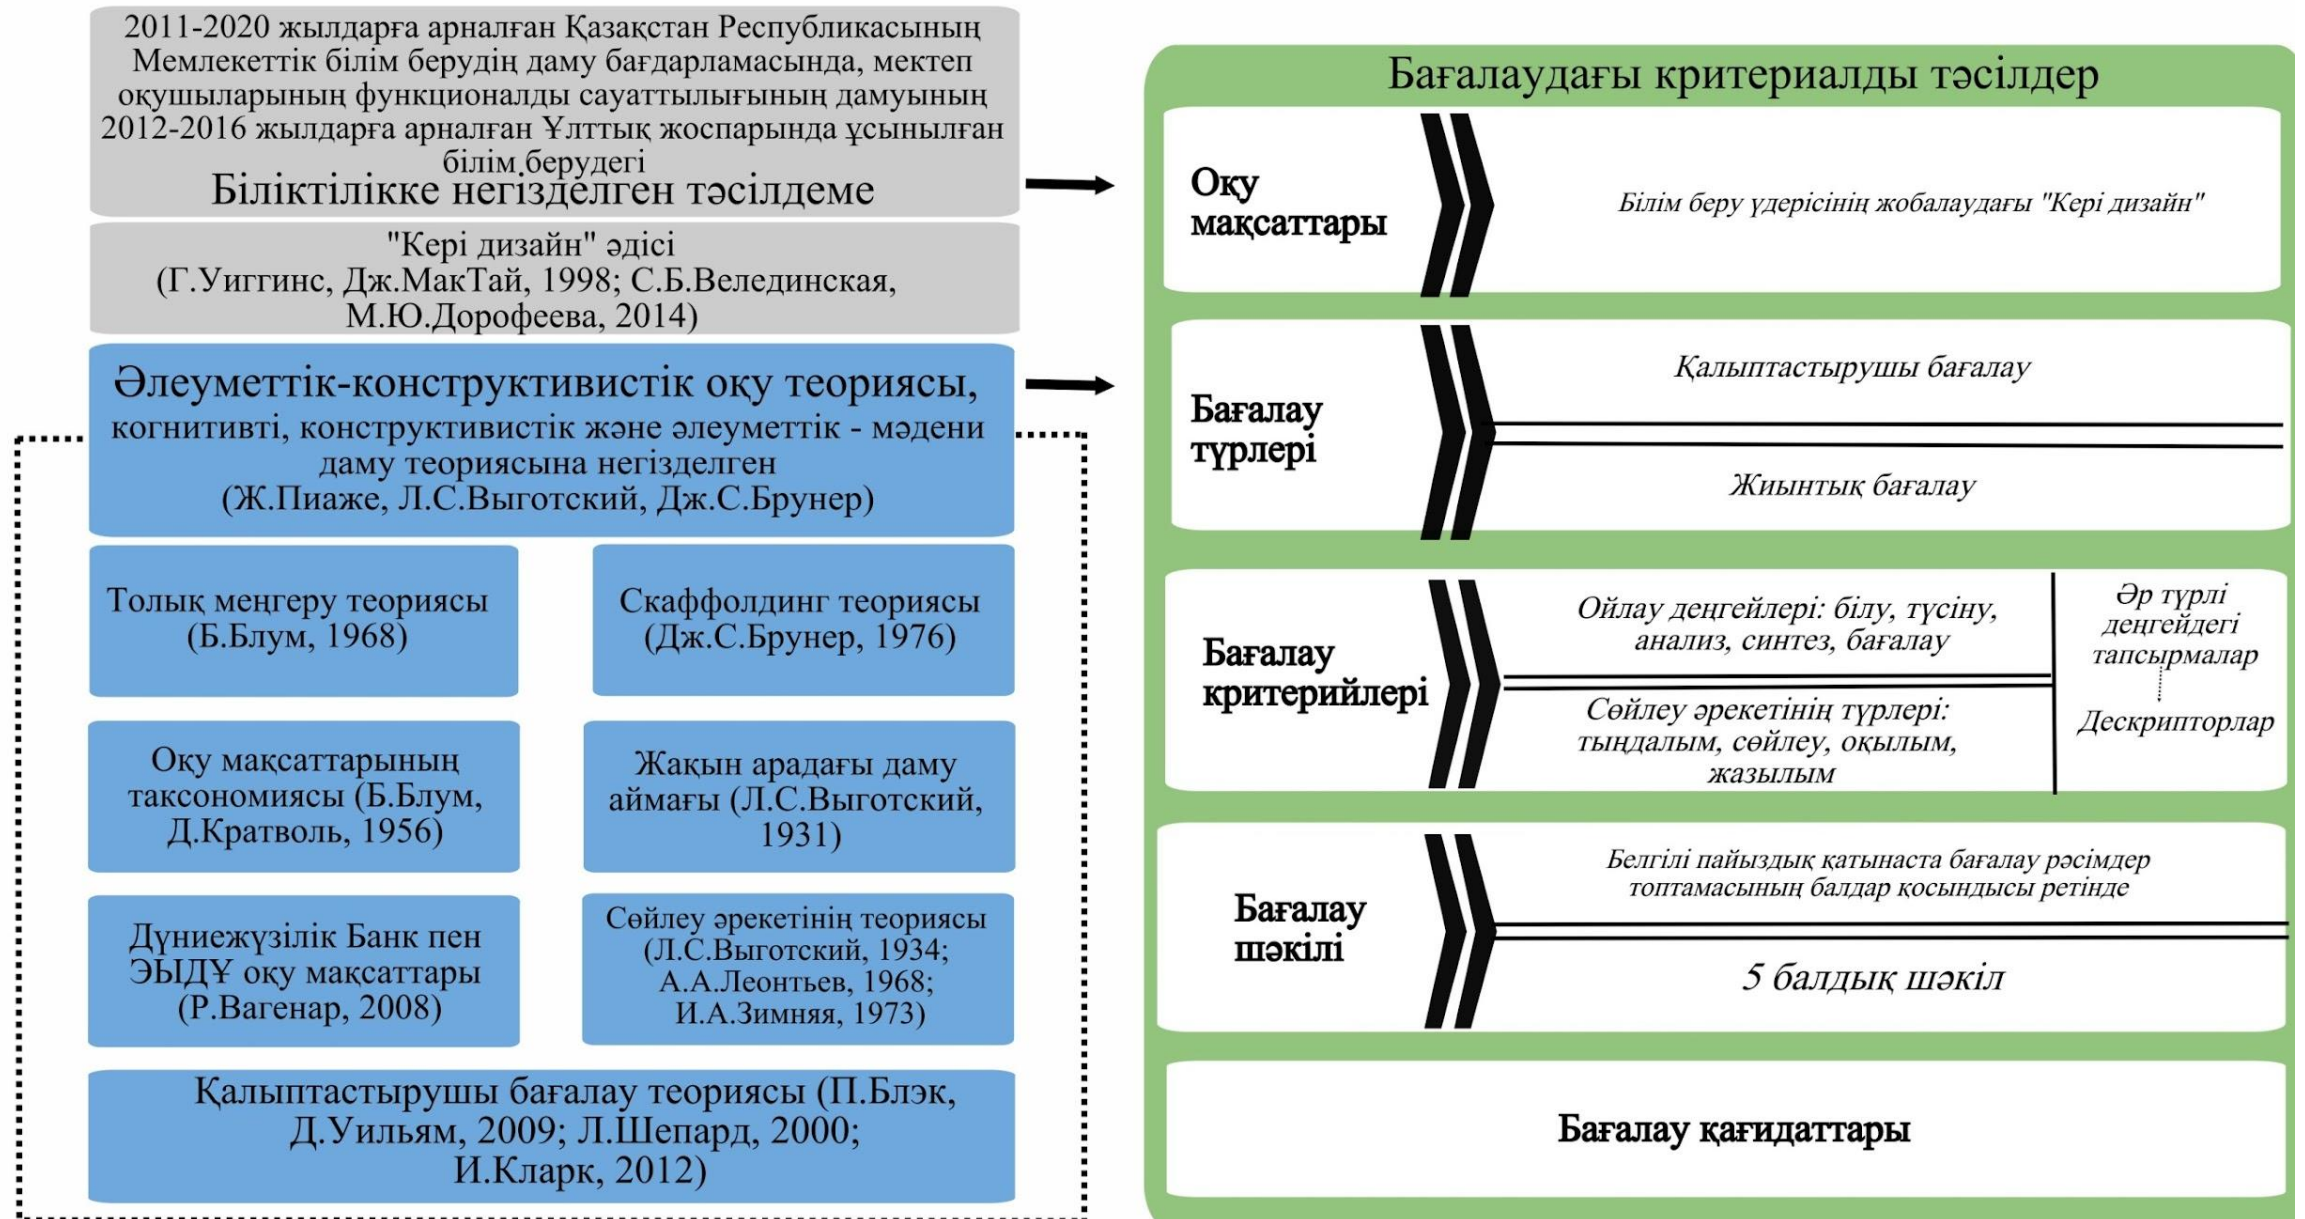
2011-2020 жылдарға арналған Қазақстан Республикасының Мемлекеттік білім берудің даму бағдарламасында, мектеп оқушыларының функционалды сауаттылығының дамуының 2012-2016 жылдарға арналған Ұлттық жоспарында ұсынылған білім берудегі
Біліктілікке негізделген тәсілдеме

"Кері дизайн" әдісі
(Г.Уиггинс, Дж.МакТай, 1998; С.Б.Велединская, М.Ю.Дорофеева, 2014)

Әлеуметтік-конструктивистік оқу теориясы,
когнитивті, конструктивистік және әлеуметтік - мәдени даму теориясына негізделген
(Ж.Пиаже, Л.С.Выготский, Дж.С.Брунер)

Толық меңгеру теориясы (Б.Блум, 1968)

Скаффолдинг теориясы (Дж.С.Брунер, 1976)

Оқу мақсаттарының таксономиясы (Б.Блум, Д.Кратволь, 1956)

Жақын арадағы даму аймағы (Л.С.Выготский, 1931)

Дүниежүзілік Банк пен ЭЫДҰ оқу мақсаттары (Р.Вагенар, 2008)

Сөйлеу әрекетінің теориясы (Л.С.Выготский, 1934; А.А.Леонтьев, 1968; И.А.Зимняя, 1973)

Қалыптастырушы бағалау теориясы (П.Блэк, Д.Уильям, 2009; Л.Шепард, 2000; И.Кларк, 2012)

Бағалаудағы критериалды тәсілдер

Оқу мақсаттары
Білім беру үдерісінің жобалаудағы "Кері дизайн"

Бағалау түрлері
Қалыптастырушы бағалау
Жиынтық бағалау

Бағалау критерийлері
Ойлау деңгейлері: білу, түсіну, анализ, синтез, бағалау
Сөйлеу әрекетінің түрлері: тыңдалым, сөйлеу, оқылым, жазылым
Әр түрлі деңгейдегі тапсырмалар
Дескрипторлар

Бағалау шәкілі
Белгілі пайыздық қатынаста бағалау рәсімдер топтамасының балдар қосындысы ретінде
5 балдық шәкіл

Бағалау қағидаттары